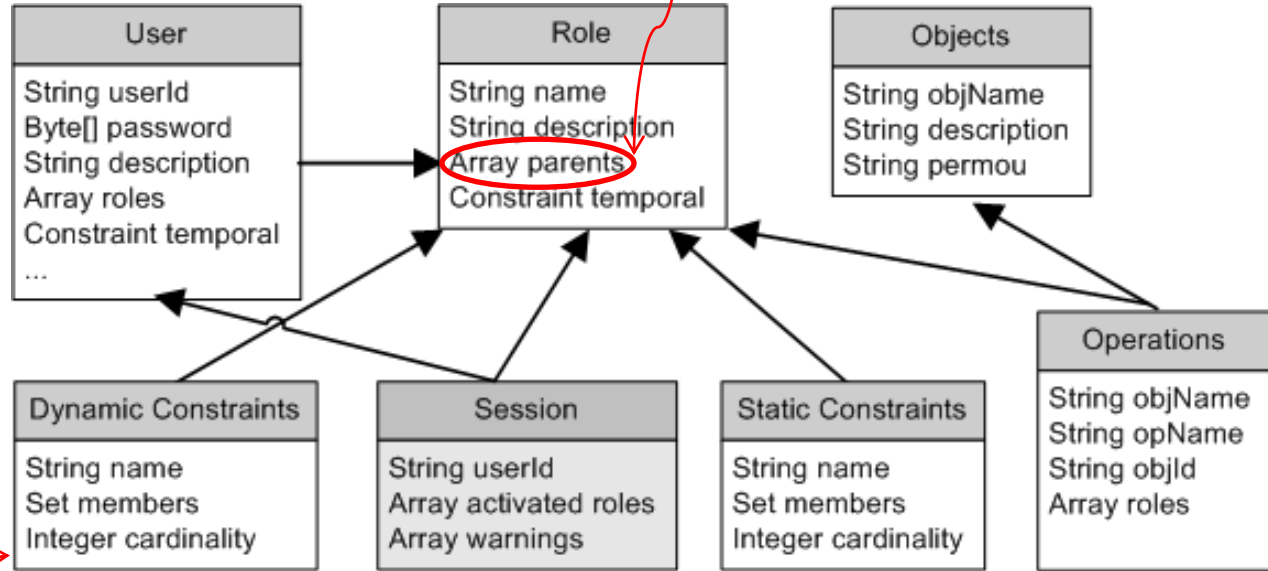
User

String userId
Byte[] password
String description
Array roles
Constraint temporal
...

Role

String name
String description
Array parents
Constraint temporal

Objects

String objName
String description
String permou

Operations

String objName
String opName
String objId
Array roles

Dynamic Constraints

String name
Set members
Integer cardinality

Session

String userId
Array activated roles
Array warnings

Static Constraints

String name
Set members
Integer cardinality